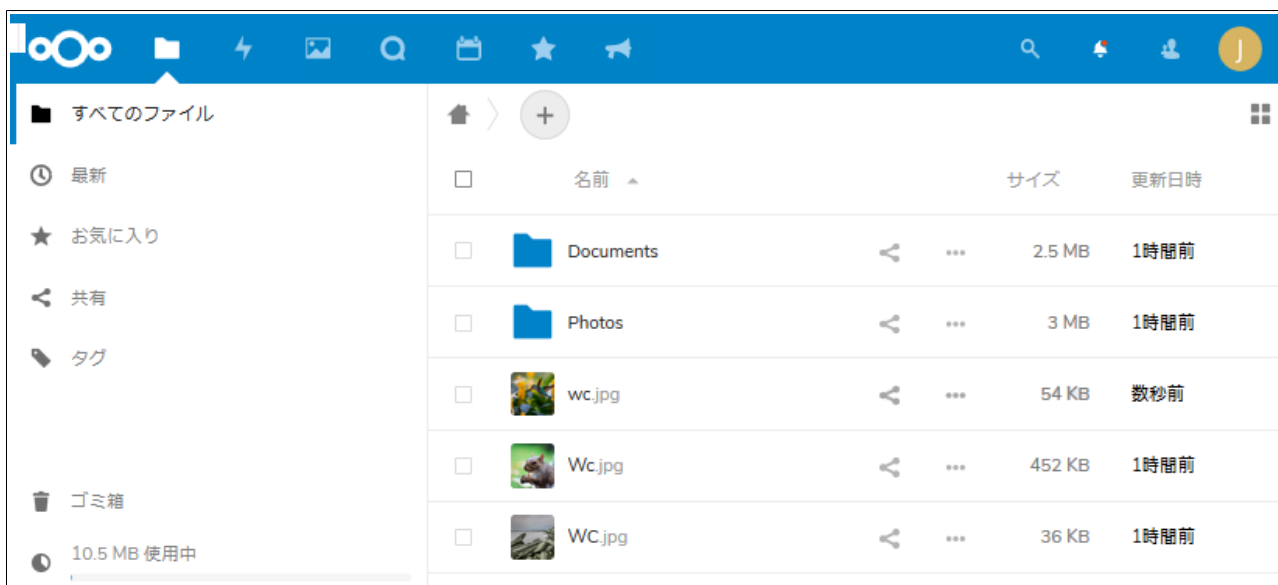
J

すべてのファイル
最新
お気に入り
共有
タグ

ゴミ箱
10.5 MB 使用中

+

| | 名前 | | | サイズ | 更新日時 |
|---|---|---|---|---|---|
| | Documents | | ••• | 2.5 MB | 1時間前 |
| | Photos | | ••• | 3 MB | 1時間前 |
| | wc.jpg | | ••• | 54 KB | 数秒前 |
| | Wc.jpg | | ••• | 452 KB | 1時間前 |
| | WC.jpg | | ••• | 36 KB | 1時間前 |